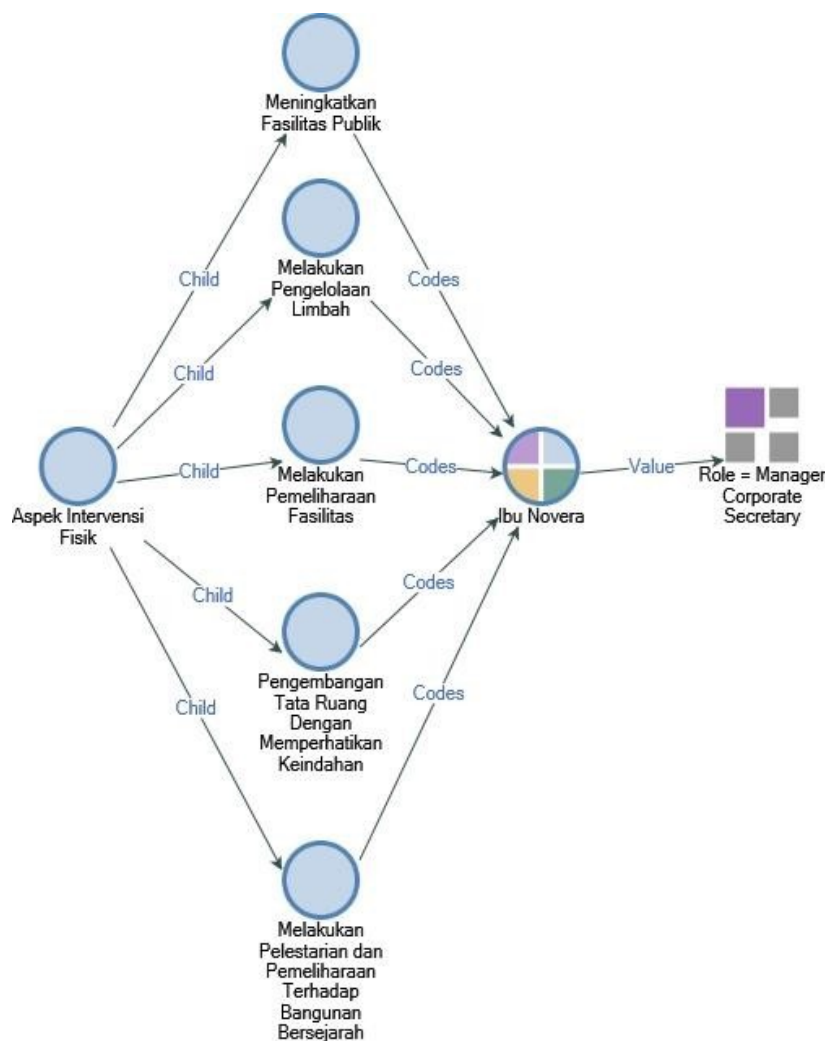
Meningkatkan Fasilitas Publik

Child

Melakukan Pengelolaan Limbah

Codes

Child

Codes

Aspek Intervensi Fisik

Child

Melakukan Pemeliharaan Fasilitas

Codes

Ibu Novera

Value

Role = Manager Corporate Secretary

Child

Codes

Pengembangan Tata Ruang Dengan Memperhatikan Keindahan

Child

Codes

Melakukan Pelestarian dan Pemeliharaan Terhadap Bangunan Bersejarah